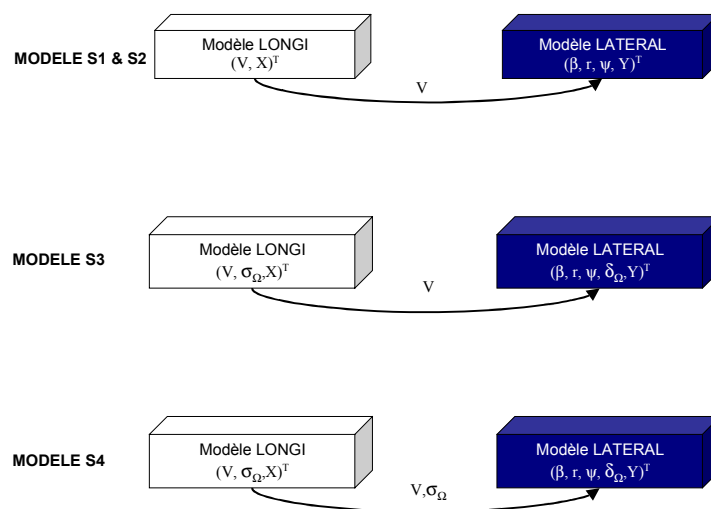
MODELE S1 & S2

Modèle LONGI
$(V, X)^T$

Modèle LATERAL
$(\beta, r, \psi, Y)^T$

V

MODELE S3

Modèle LONGI
$(V, \sigma_\Omega, X)^T$

Modèle LATERAL
$(\beta, r, \psi, \delta_\Omega, Y)^T$

V

MODELE S4

Modèle LONGI
$(V, \sigma_\Omega, X)^T$

Modèle LATERAL
$(\beta, r, \psi, \delta_\Omega, Y)^T$

$V, \sigma_\Omega$